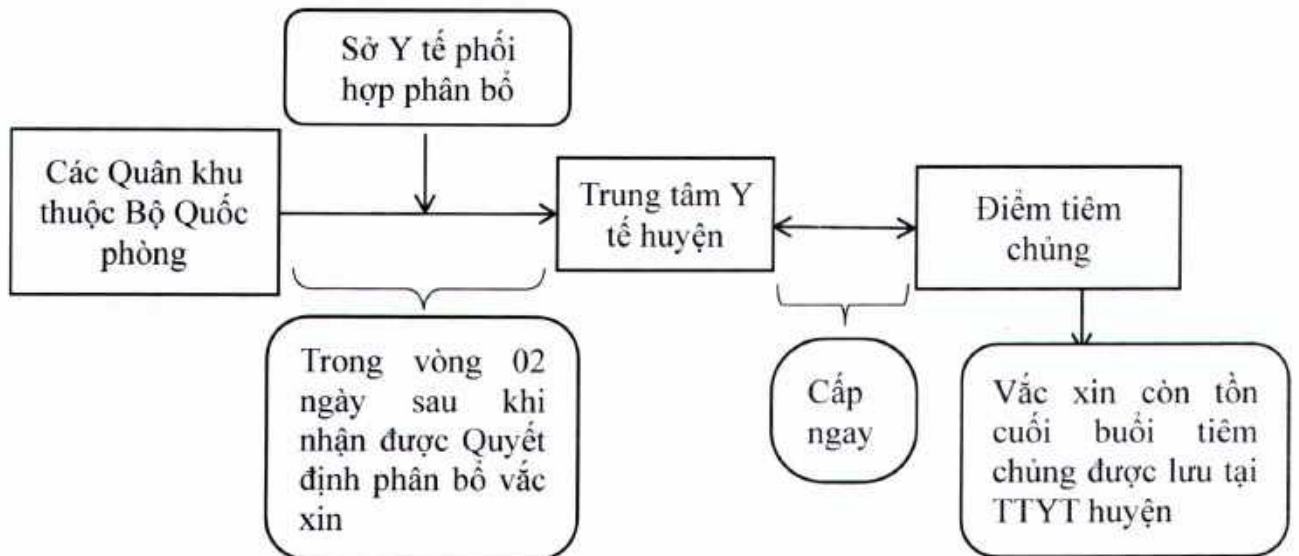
Sở Y tế phối hợp phân bổ

Các Quân khu thuộc Bộ Quốc phòng

Trung tâm Y tế huyện

Điểm tiêm chủng

Trong vòng 02 ngày sau khi nhận được Quyết định phân bổ vắc xin

Cấp ngay

Vắc xin còn tồn cuối buổi tiêm chủng được lưu tại TTYT huyện